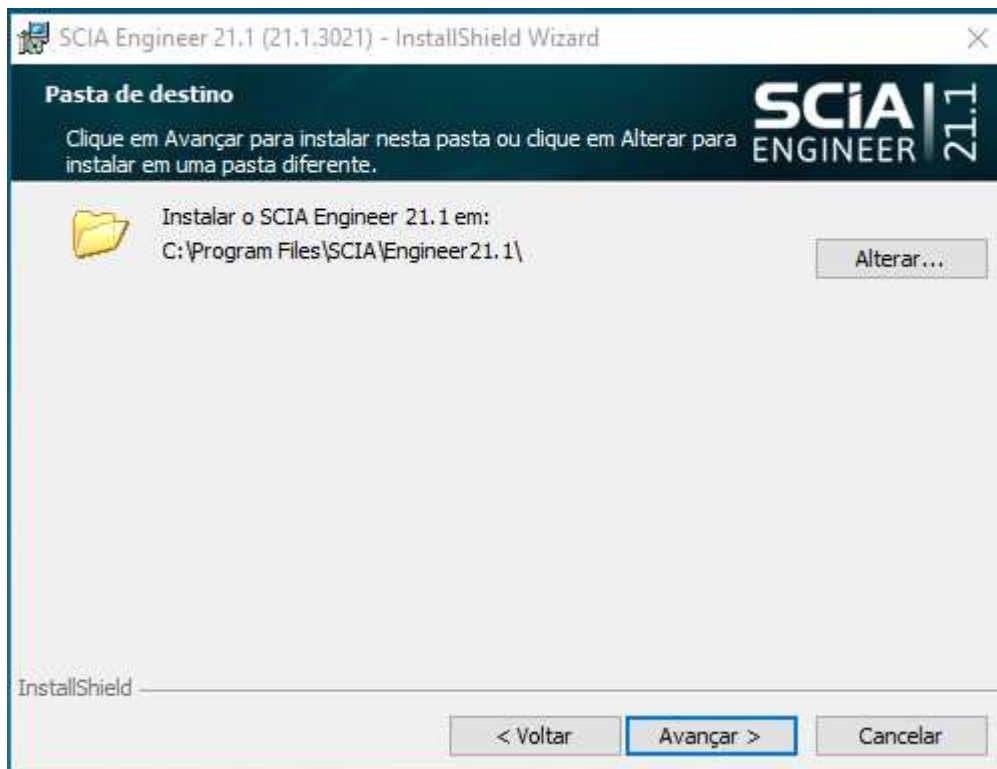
SCIA Engineer 21.1 (21.1.3021) - InstallShield Wizard

Pasta de destino

Clique em Avançar para instalar nesta pasta ou clique em Alterar para instalar em uma pasta diferente.

SCIA ENGINEER 21.1

Instalar o SCIA Engineer 21.1 em:
C:\Program Files\SCIA\Engineer21.1\

Alterar...

InstallShield

< Voltar
Avançar >
Cancelar